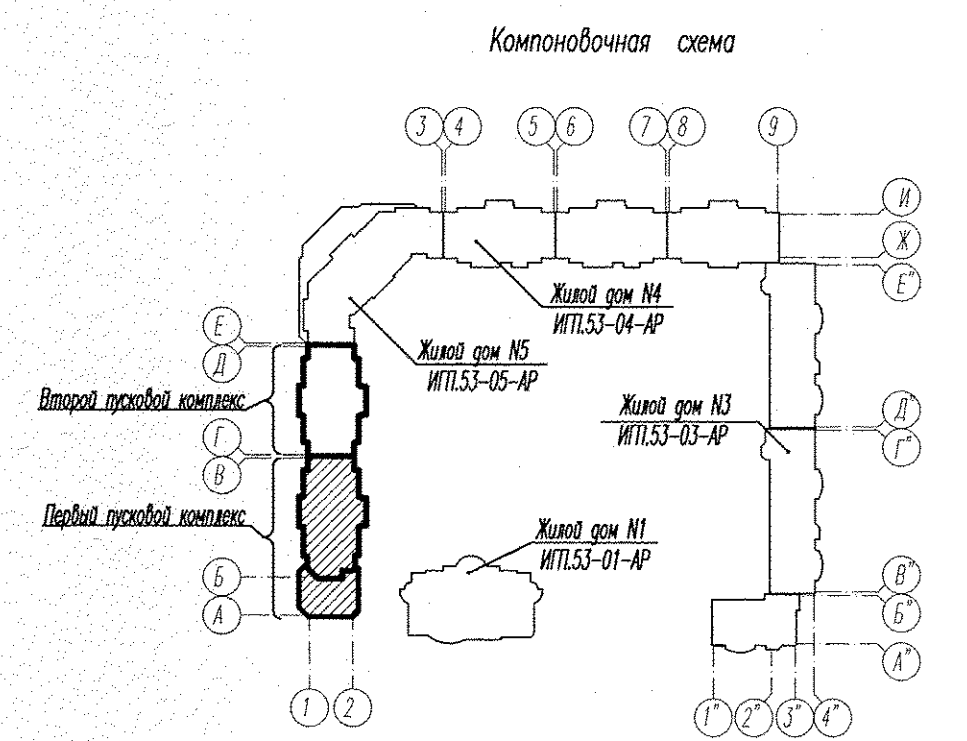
Компоновочная схема

3 4 5 6 7 8 9

И
Ж
Е"

Жилой дом N4
ИП.53-04-АР

Е
Д

Жилой дом N5
ИП.53-05-АР

Второй пусковой комплекс

Жилой дом N3
ИП.53-03-АР

Д"
Г"

Г
В

Первый пусковой комплекс

Жилой дом N1
ИП.53-01-АР

Б
А

В"
Б"
А"

1 2

1" 2" 3" 4"